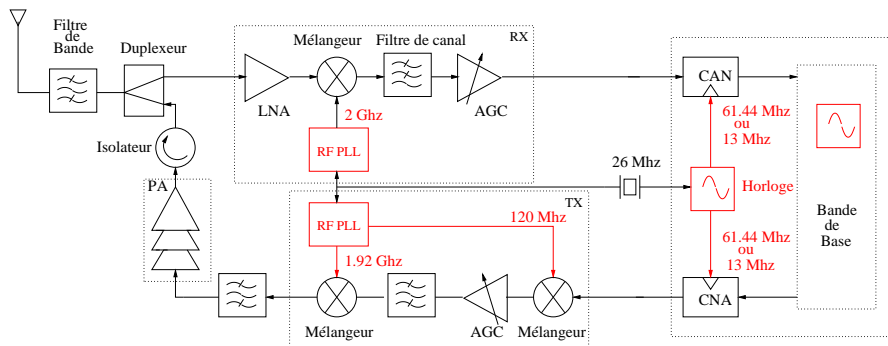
Filtre de Bande

Duplexeur

Mélangeur

Filtre de canal

RX

LNA

AGC

2 Ghz

RF PLL

Isolateur

CAN

61.44 Mhz ou 13 Mhz

26 Mhz

Horloge

PA

TX

RF PLL

120 Mhz

Bande de Base

61.44 Mhz ou 13 Mhz

1.92 Ghz

CNA

Mélangeur

AGC

Mélangeur